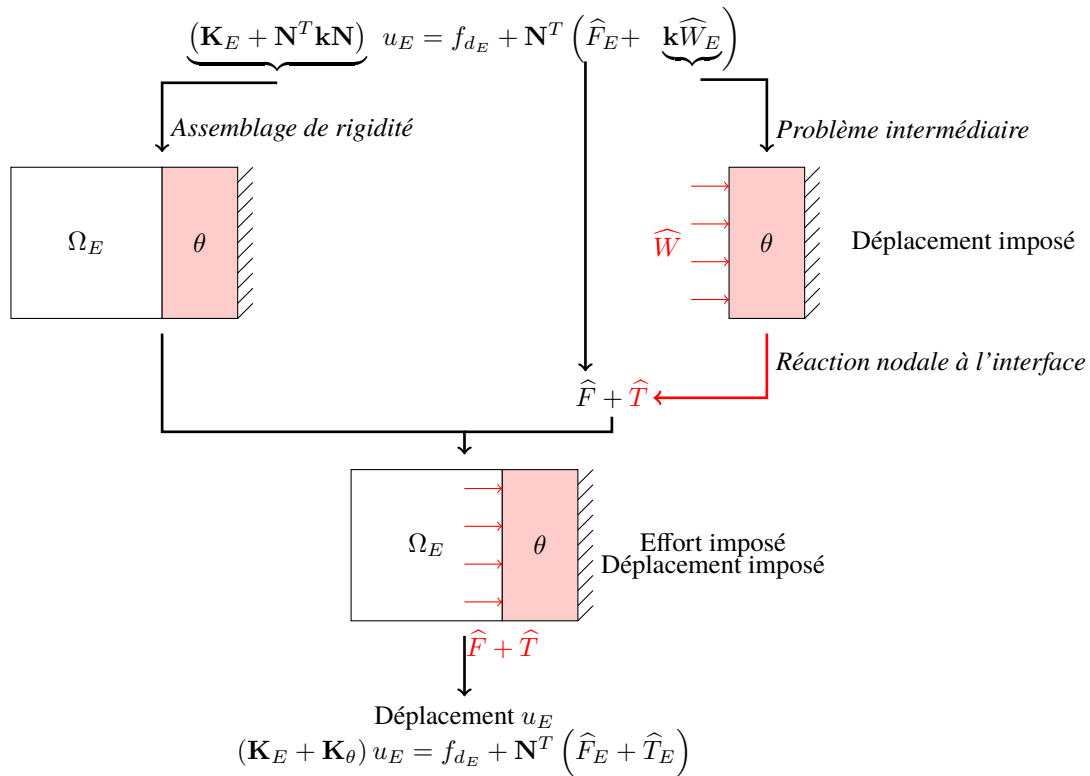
$\underbrace{\left(\mathbf{K}_E + \mathbf{N}^T\mathbf{k}\mathbf{N}\right)}$ $u_E = f_{d_E} + \mathbf{N}^T\left(\widehat{F}_E + \underbrace{\mathbf{k}\widehat{W}_E}\right)$

Assemblage de rigidité

Problème intermédiaire

$\Omega_E$

$\theta$

$\widehat{W}$

$\theta$

Déplacement imposé

Réaction nodale à l'interface

$\widehat{F} + \widehat{T}$

$\Omega_E$

$\theta$

Effort imposé
Déplacement imposé

$\widehat{F} + \widehat{T}$

Déplacement $u_E$

$\left(\mathbf{K}_E + \mathbf{K}_\theta\right)u_E = f_{d_E} + \mathbf{N}^T\left(\widehat{F}_E + \widehat{T}_E\right)$